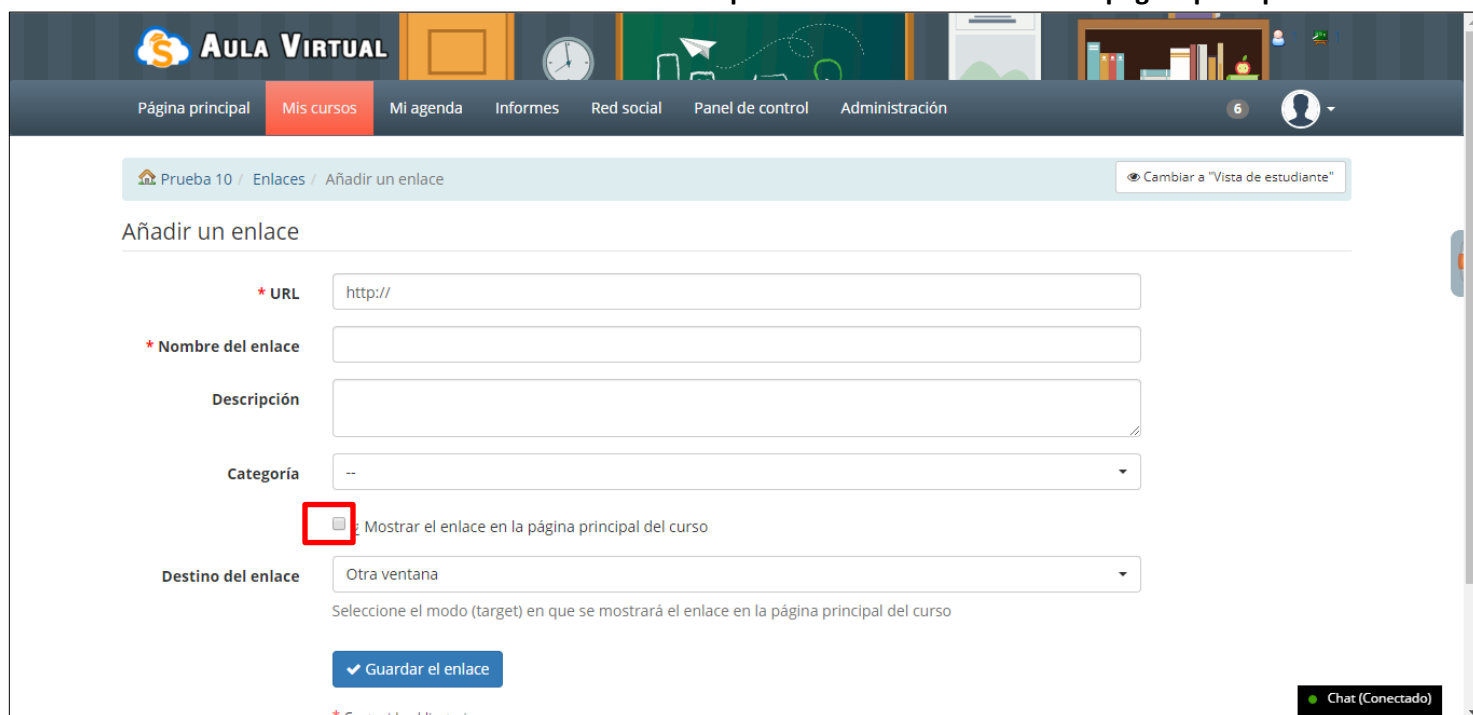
Aula Virtual

Página principal Mis cursos Mi agenda Informes Red social Panel de control Administración 6

Prueba 10 / Enlaces / Añadir un enlace

Cambiar a "Vista de estudiante"

Añadir un enlace

* URL http://

* Nombre del enlace

Descripción

Categoría --

¿Mostrar el enlace en la página principal del curso

Destino del enlace Otra ventana

Seleccione el modo (target) en que se mostrará el enlace en la página principal del curso

Guardar el enlace

Chat (Conectado)